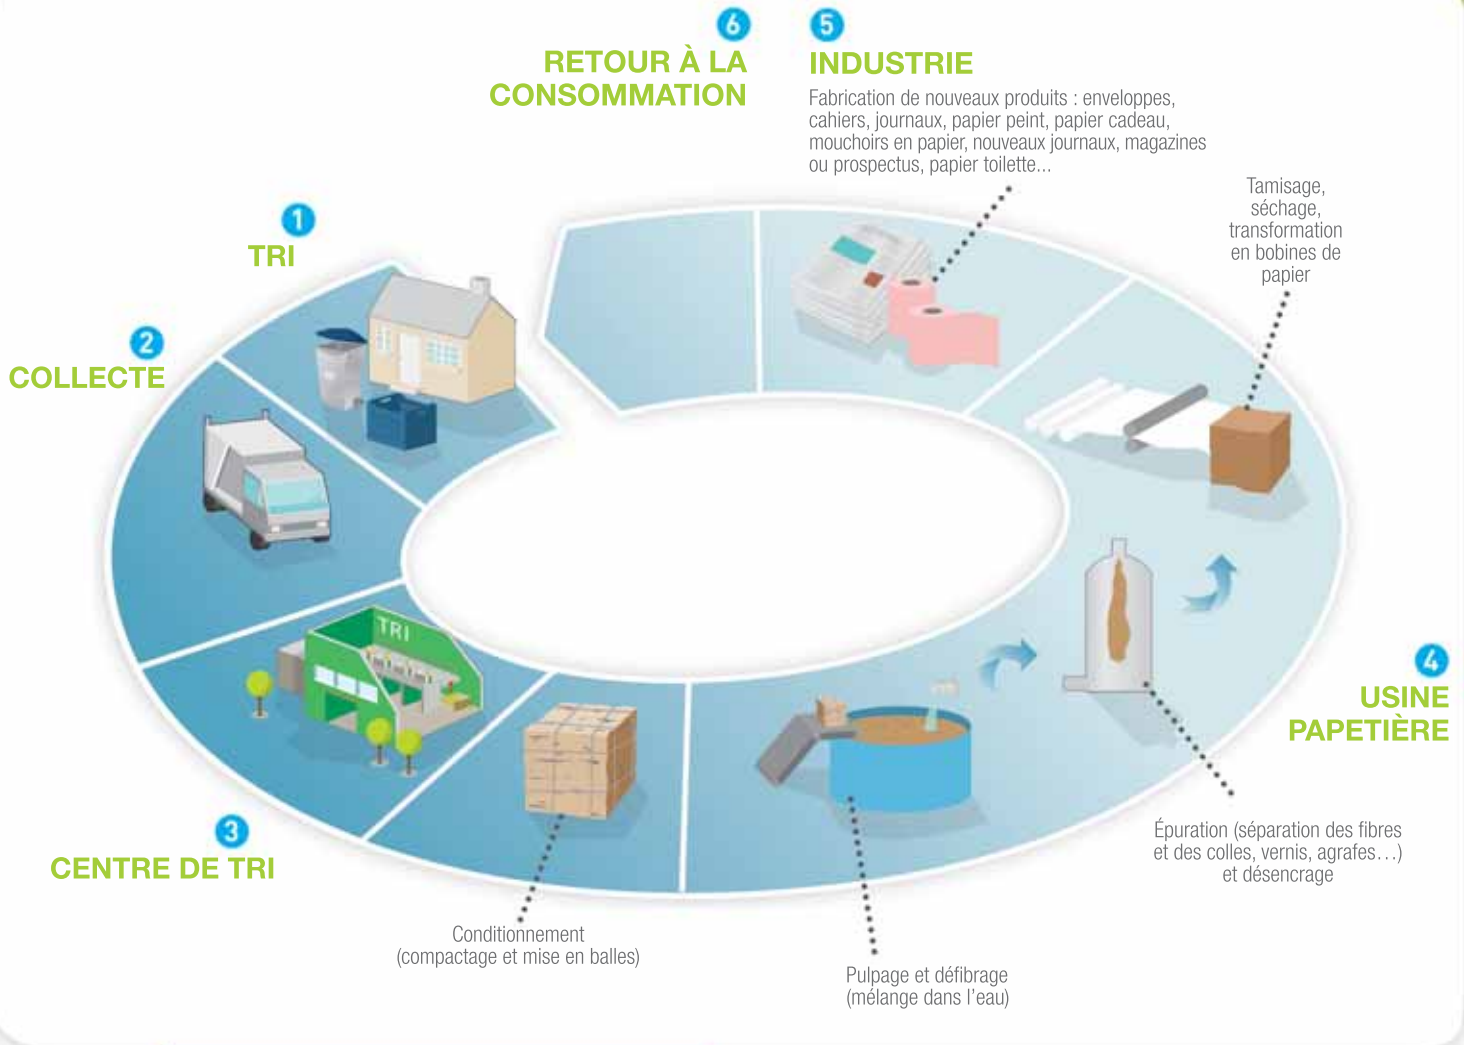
6
RETOUR À LA CONSOMMATION

5
INDUSTRIE
Fabrication de nouveaux produits : enveloppes, cahiers, journaux, papier peint, papier cadeau, mouchoirs en papier, nouveaux journaux, magazines ou prospectus, papier toilette...

Tamisage, séchage, transformation en bobines de papier

1
TRI

2
COLLECTE

TRI

4
USINE PAPETIÈRE

3
CENTRE DE TRI

Épuration (séparation des fibres et des colles, vernis, agrafes…) et désencrage

Conditionnement (compactage et mise en balles)

Pulpage et défibrage (mélange dans l'eau)